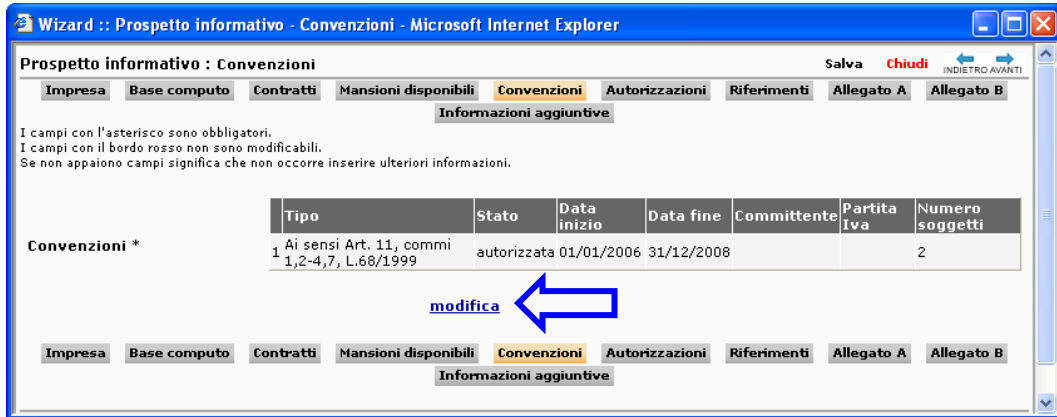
Wizard :: Prospetto informativo - Convenzioni - Microsoft Internet Explorer

Prospetto informativo : Convenzioni

Salva Chiudi INDIETRO AVANTI

Impresa Base computo Contratti Mansioni disponibili Convenzioni Autorizzazioni Riferimenti Allegato A Allegato B Informazioni aggiuntive

I campi con l'asterisco sono obbligatori.
I campi con il bordo rosso non sono modificabili.
Se non appaiono campi significa che non occorre inserire ulteriori informazioni.

Convenzioni *

| | Tipo | Stato | Data inizio | Data fine | Committente | Partita Iva | Numero soggetti |
|---|---|---|---|---|---|---|---|
| 1 | Ai sensi Art. 11, commi 1,2-4,7, L.68/1999 | autorizzata | 01/01/2006 | 31/12/2008 | | | 2 |

modifica

Impresa Base computo Contratti Mansioni disponibili Convenzioni Autorizzazioni Riferimenti Allegato A Allegato B Informazioni aggiuntive